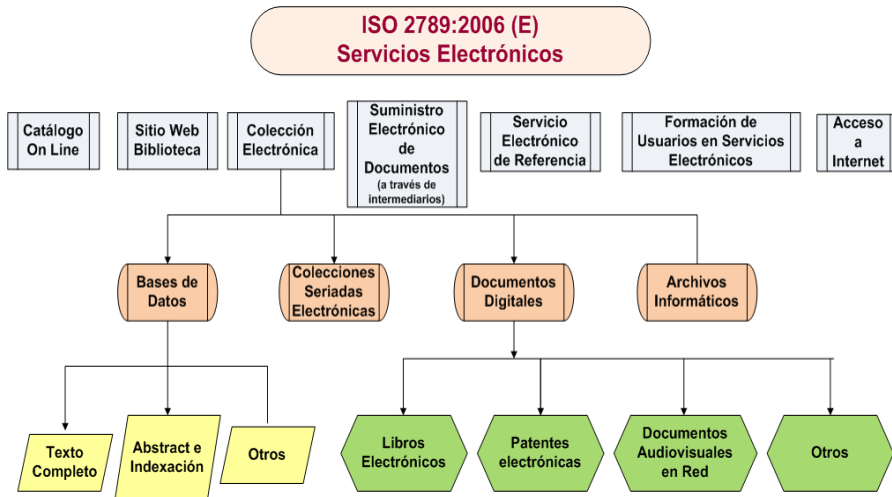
ISO 2789:2006 (E)
Servicios Electrónicos

Catálogo On Line

Sitio Web Biblioteca

Colección Electrónica

Suministro Electrónico de Documentos (a través de intermediarios)

Servicio Electrónico de Referencia

Formación de Usuarios en Servicios Electrónicos

Acceso a Internet

Bases de Datos

Colecciones Seriadas Electrónicas

Documentos Digitales

Archivos Informáticos

Texto Completo

Abstract e Indexación

Otros

Libros Electrónicos

Patentes electrónicas

Documentos Audiovisuales en Red

Otros